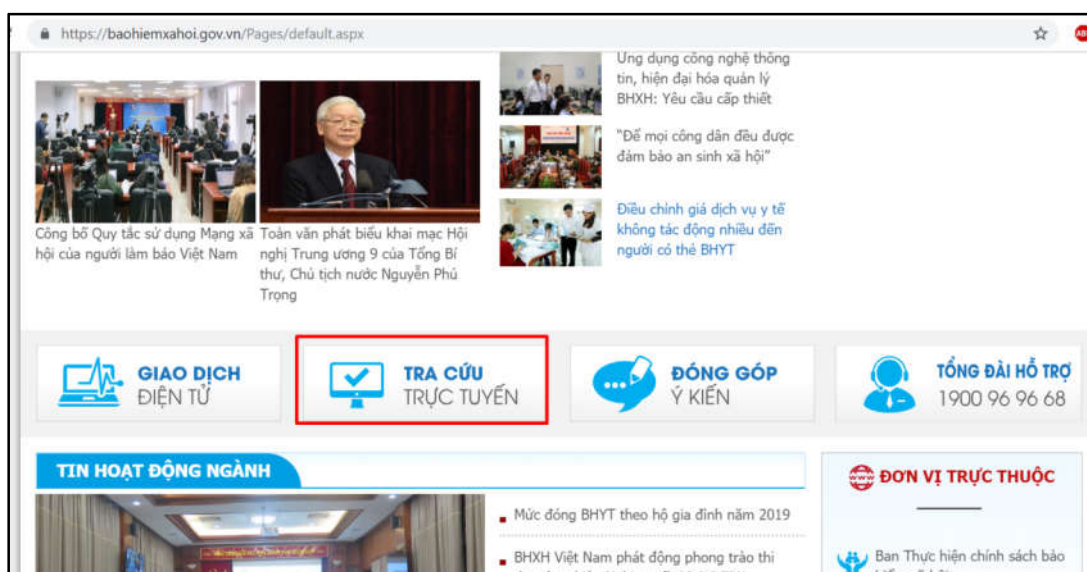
https://baohiemxahoi.gov.vn/Pages/default.aspx

Công bố Quy tắc sử dụng Mạng xã hội của người làm báo Việt Nam

Toàn văn phát biểu khai mạc Hội nghị Trung ương 9 của Tổng Bí thư, Chủ tịch nước Nguyễn Phú Trọng

Ứng dụng công nghệ thông tin, hiện đại hóa quản lý BHXH: Yêu cầu cấp thiết

"Để mọi công dân đều được đảm bảo an sinh xã hội"

Điều chỉnh giá dịch vụ y tế không tác động nhiều đến người có thẻ BHYT

GIAO DỊCH ĐIỆN TỬ

TRA CỨU TRỰC TUYẾN

ĐÓNG GÓP Ý KIẾN

TỔNG ĐÀI HỖ TRỢ 1900 96 96 68

TIN HOẠT ĐỘNG NGÀNH

Mức đóng BHYT theo hộ gia đình năm 2019

BHXH Việt Nam phát động phong trào thi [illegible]

ĐƠN VỊ TRỰC THUỘC

Ban Thực hiện chính sách bảo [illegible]